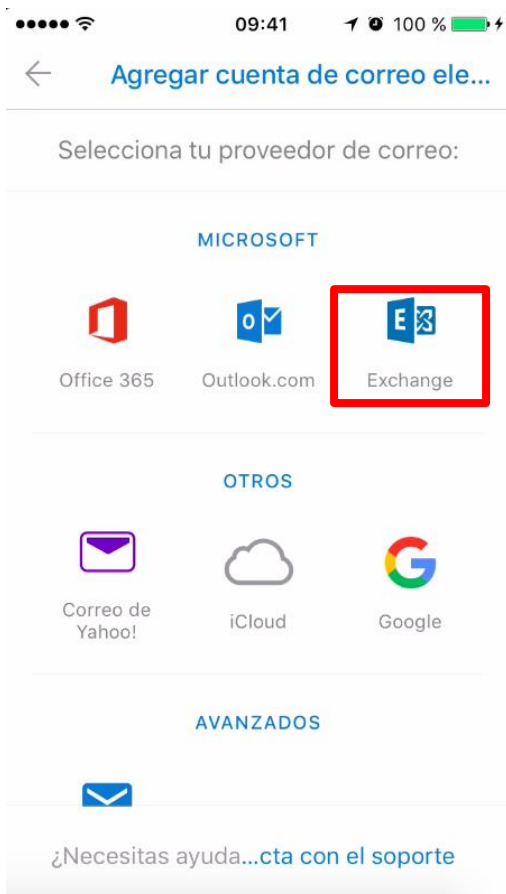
●●●●● 09:41 100 %

Agregar cuenta de correo ele...

Selecciona tu proveedor de correo:

MICROSOFT

Office 365

Outlook.com

Exchange

OTROS

Correo de Yahoo!

iCloud

Google

AVANZADOS

¿Necesitas ayuda...cta con el soporte